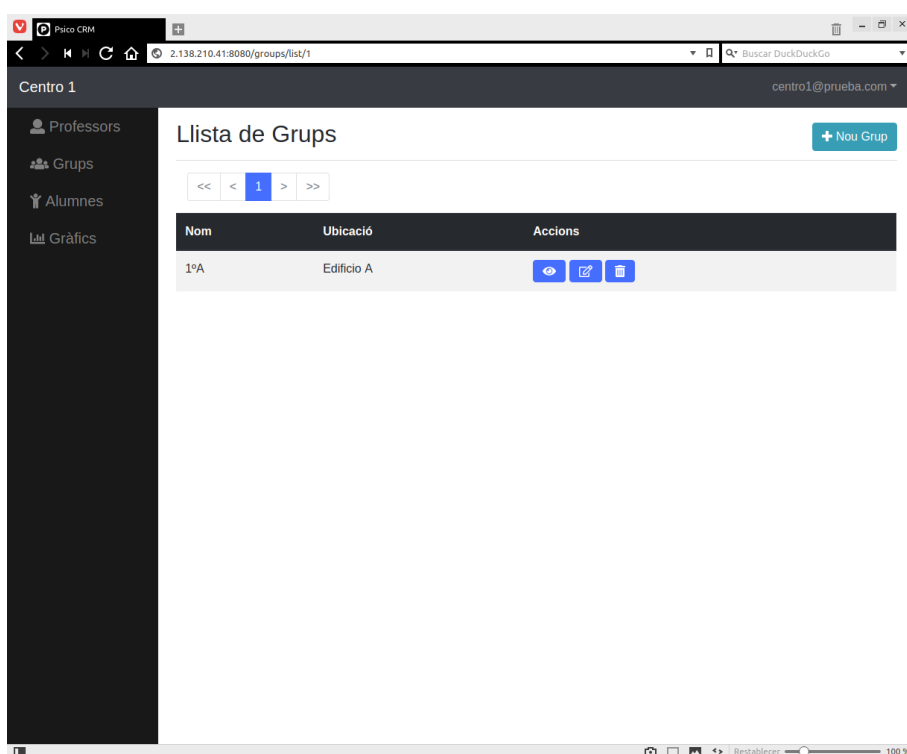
Psico CRM

2.138.210.41:8080/groups/list/1

Buscar DuckDuckGo

Centro 1

centro1@prueba.com

Professors

Grups

Alumnes

Gràfics

Llista de Grups

Nou Grup

<< < 1 > >>

| Nom | Ubicació | Accions |
|---|---|---|
| 1ºA | Edificio A | |

Restablecer

100 %